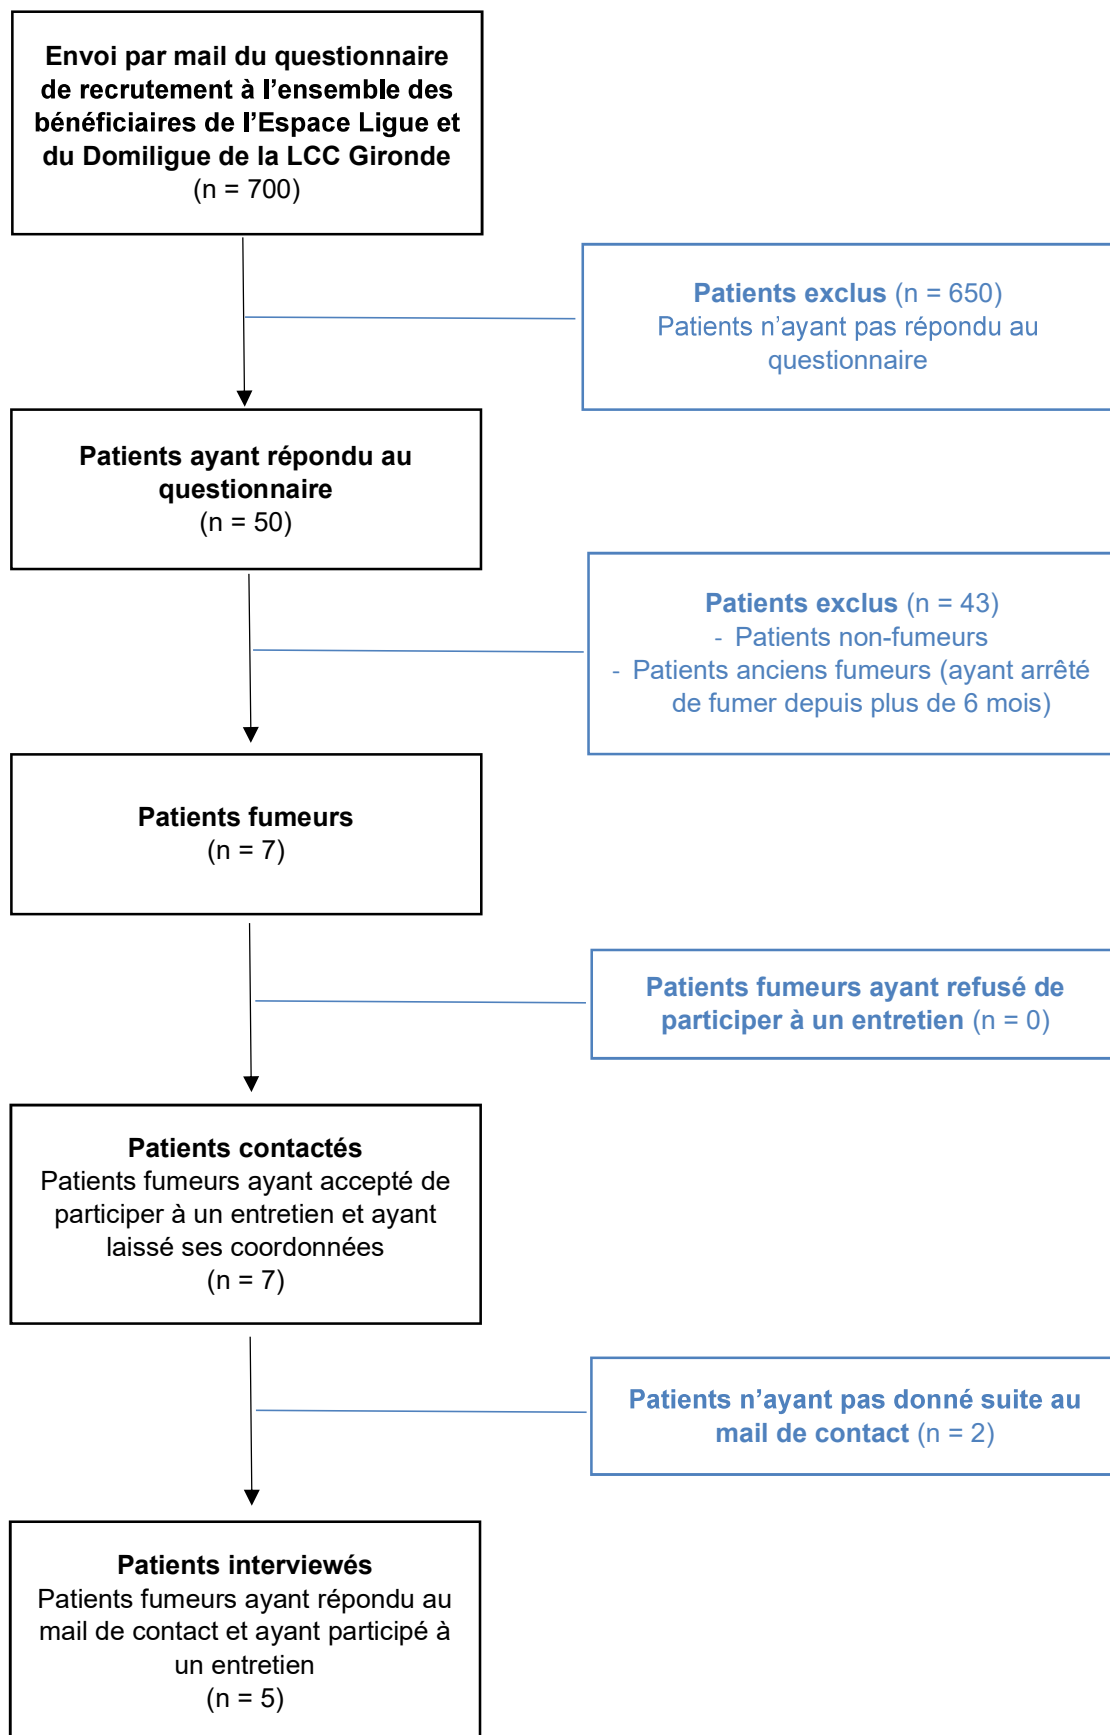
**Envoi par mail du questionnaire de recrutement à l’ensemble des bénéficiaires de l’Espace Ligue et du Domiligue de la LCC Gironde**
(n = 700)

**Patients exclus** (n = 650)
Patients n’ayant pas répondu au questionnaire

**Patients ayant répondu au questionnaire**
(n = 50)

**Patients exclus** (n = 43)
- Patients non-fumeurs
- Patients anciens fumeurs (ayant arrêté de fumer depuis plus de 6 mois)

**Patients fumeurs**
(n = 7)

**Patients fumeurs ayant refusé de participer à un entretien** (n = 0)

**Patients contactés**
Patients fumeurs ayant accepté de participer à un entretien et ayant laissé ses coordonnées
(n = 7)

**Patients n’ayant pas donné suite au mail de contact** (n = 2)

**Patients interviewés**
Patients fumeurs ayant répondu au mail de contact et ayant participé à un entretien
(n = 5)